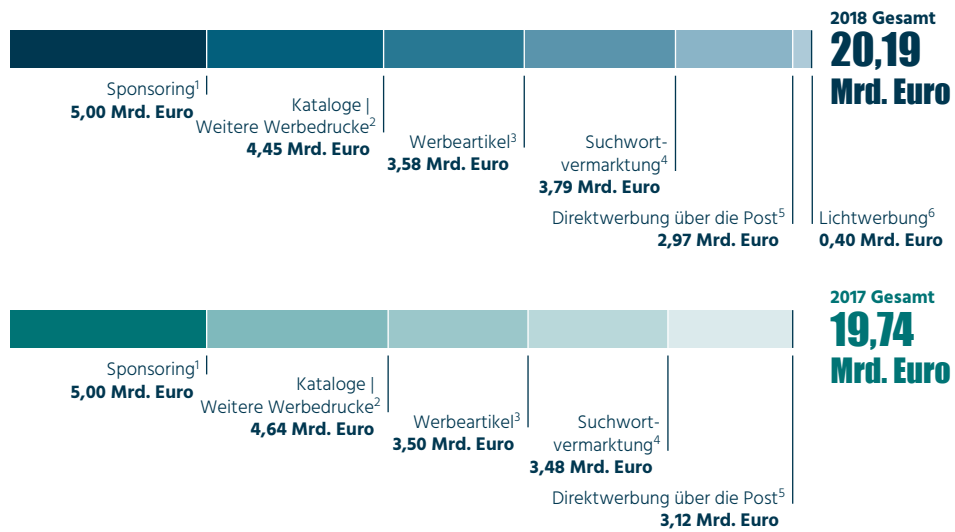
2018 Gesamt
20,19
Mrd. Euro

Sponsoring$^1$
5,00 Mrd. Euro

Kataloge | Weitere Werbedrucke$^2$
4,45 Mrd. Euro

Werbeartikel$^3$
3,58 Mrd. Euro

Suchwortvermarktung$^4$
3,79 Mrd. Euro

Direktwerbung über die Post$^5$
2,97 Mrd. Euro

Lichtwerbung$^6$
0,40 Mrd. Euro

2017 Gesamt
19,74
Mrd. Euro

Sponsoring$^1$
5,00 Mrd. Euro

Kataloge | Weitere Werbedrucke$^2$
4,64 Mrd. Euro

Werbeartikel$^3$
3,50 Mrd. Euro

Suchwortvermarktung$^4$
3,48 Mrd. Euro

Direktwerbung über die Post$^5$
3,12 Mrd. Euro